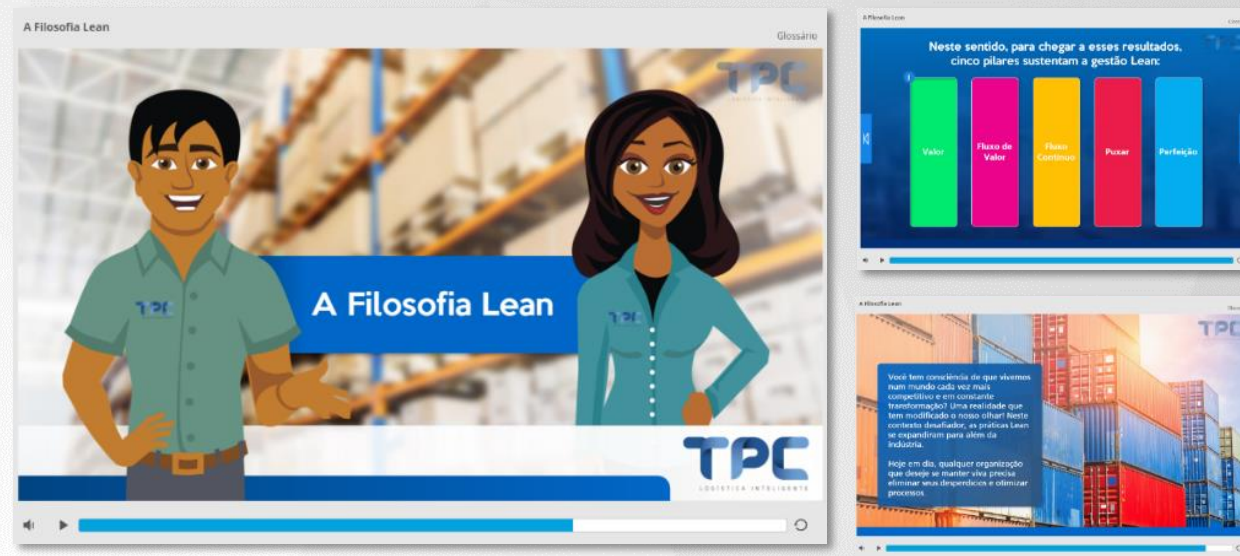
A Filosofia Lean

Glossário

TPC

TPC

TPC

A Filosofia Lean

TPC

TPC
LOGÍSTICA INTELIGENTE

A Filosofia Lean

Neste sentido, para chegar a esses resultados, cinco pilares sustentam a gestão Lean:

Valor

Fluxo de Valor

Fluxo Contínuo

Puxar

Perfeição

A Filosofia Lean

TPC

Você tem consciência de que vivemos num mundo cada vez mais competitivo e em constante transformação? Uma realidade que tem modificado o nosso olhar! Neste contexto desafiador, as práticas Lean se expandiram para além da indústria.

Hoje em dia, qualquer organização que deseje se manter viva precisa eliminar seus desperdícios e otimizar processos.